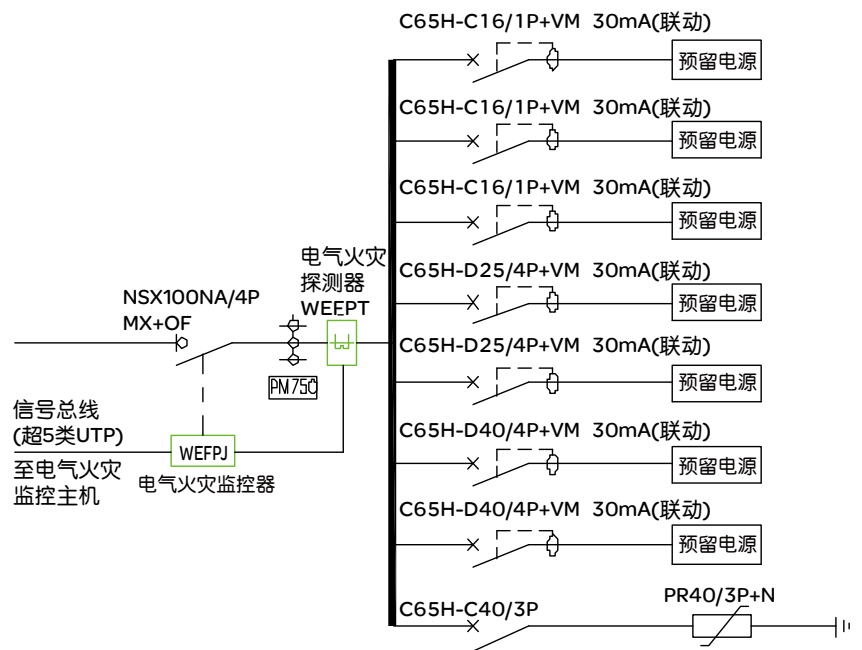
C65H-C16/1P+VM 30mA(联动)
预留电源
C65H-C16/1P+VM 30mA(联动)
预留电源
C65H-C16/1P+VM 30mA(联动)
预留电源
电气火灾探测器
WEEPT
C65H-D25/4P+VM 30mA(联动)
预留电源
NSX100NA/4P
MX+OF
C65H-D25/4P+VM 30mA(联动)
预留电源
PM750
信号总线
(超5类UTP)
C65H-D40/4P+VM 30mA(联动)
WEFPJ
预留电源
至电气火灾监控主机
电气火灾监控器
C65H-D40/4P+VM 30mA(联动)
预留电源
C65H-C40/3P
PR40/3P+N